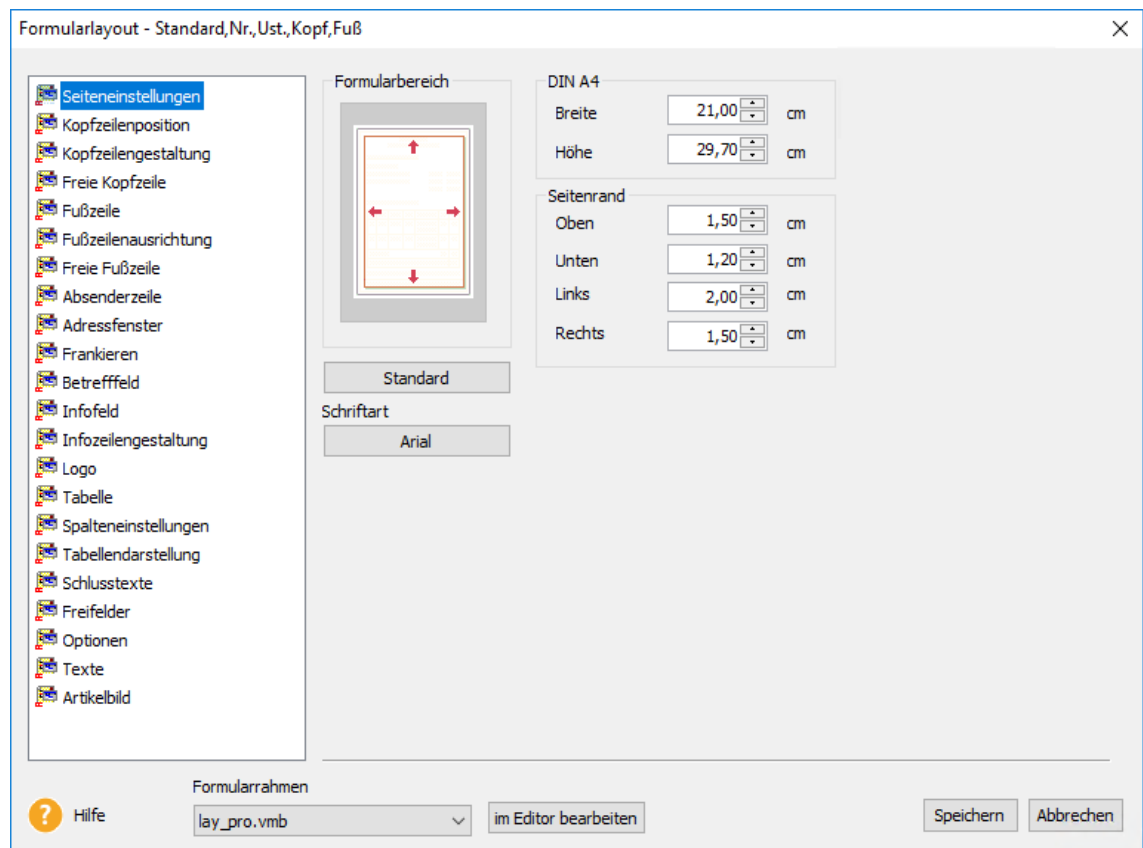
Formularlayout - Standard,Nr.,Ust.,Kopf,Fuß

Seiteneinstellungen
Kopfzeilenposition
Kopfzeilengestaltung
Freie Kopfzeile
Fußzeile
Fußzeilenausrichtung
Freie Fußzeile
Absenderzeile
Adressfenster
Frankieren
Betrefffeld
Infofeld
Infozeilengestaltung
Logo
Tabelle
Spalteneinstellungen
Tabellendarstellung
Schlusstexte
Freifelder
Optionen
Texte
Artikelbild

Formularbereich

Standard

Schriftart

Arial

DIN A4
Breite 21,00 cm
Höhe 29,70 cm

Seitenrand
Oben 1,50 cm
Unten 1,20 cm
Links 2,00 cm
Rechts 1,50 cm

Hilfe

Formularrahmen
lay_pro.vmb
im Editor bearbeiten

Speichern
Abbrechen